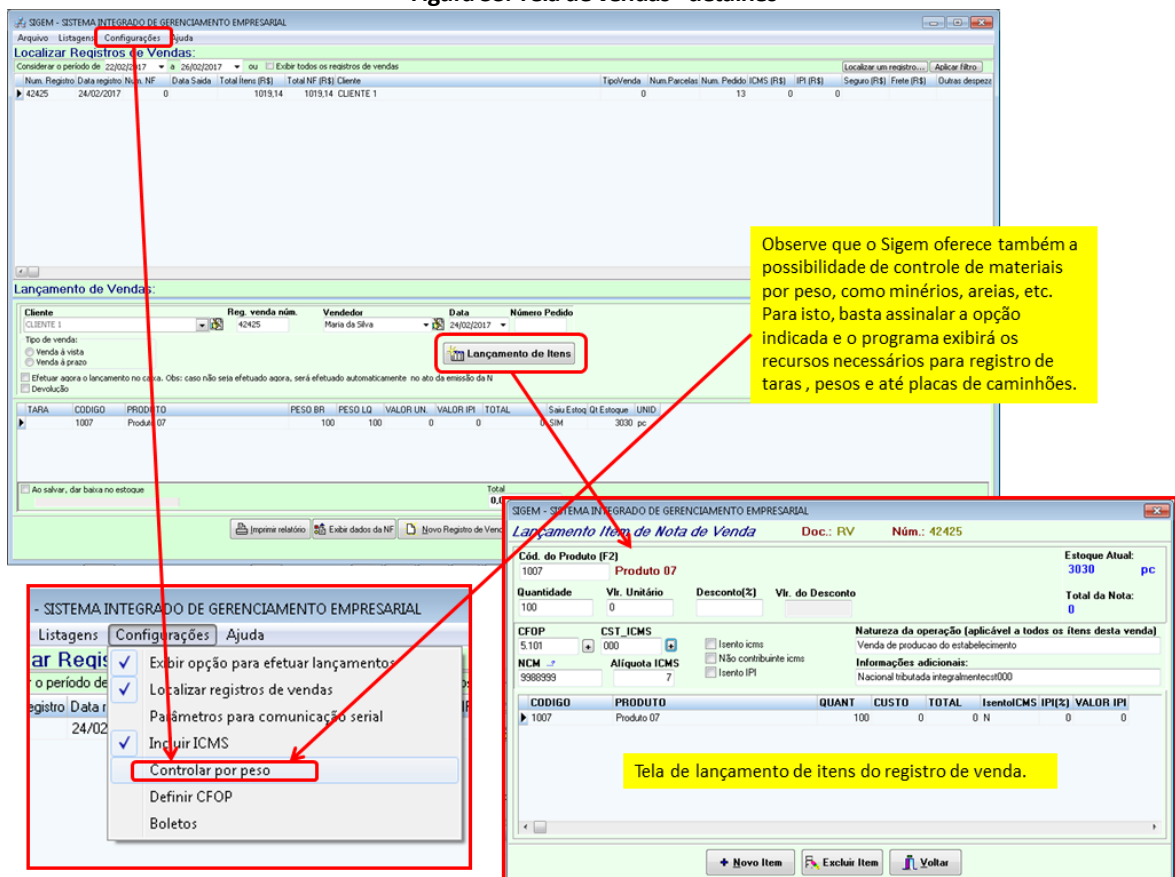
SIGEM - SISTEMA INTEGRADO DE GERENCIAMENTO EMPRESARIAL

Arquivo Listagens Configurações Ajuda

Localizar Registros de Vendas:

Considerar o período de 22/02/2017 a 26/02/2017 ou Exibir todos os registros de vendas

Localizar um registro... Aplicar filtro

| Num. Registro | Data registro | Num. NF | Data Saída | Total Itens (R$) | Total NF (R$) | Cliente | TipoVenda | Num.Parcelas | Num. Pedido | ICMS (R$) | IPI (R$) | Seguro (R$) | Frete (R$) | Outras despeza |
|---|---|---|---|---|---|---|---|---|---|---|---|---|---|---|
| 42425 | 24/02/2017 | 0 | | 1019,14 | 1019,14 | CLIENTE 1 | | 0 | 13 | 0 | 0 | | | |

Lançamento de Vendas:

Cliente: CLIENTE 1
Reg. venda núm.: 42425
Vendedor: Maria da Silva
Data: 24/02/2017
Número Pedido

Tipo de venda:
Venda à vista
Venda à prazo

Lançamento de Itens

Efetuar agora o lançamento no caixa. Obs: caso não seja efetuado agora, será efetuado automaticamente no ato da emissão da N
Devolução

| TARA | CODIGO | PRODUTO | PESO BR | PESO LQ | VALOR UN. | VALOR IPI | TOTAL | Saiu Estoq | Qt Estoque | UNID |
|---|---|---|---|---|---|---|---|---|---|---|
| | 1007 | Produto 07 | 100 | 100 | 0 | 0 | 0 | SIM | 3030 | pc |

Ao salvar, dar baixa no estoque

Total
0,0

Imprimir relatório Exibir dados da NF Novo Registro de Venda

Observe que o Sigem oferece também a possibilidade de controle de materiais por peso, como minérios, areias, etc. Para isto, basta assinalar a opção indicada e o programa exibirá os recursos necessários para registro de taras , pesos e até placas de caminhões.

- SISTEMA INTEGRADO DE GERENCIAMENTO EMPRESARIAL

Listagens Configurações Ajuda

ar Regis
r o período de
egistro Data r
24/02

Exibir opção para efetuar lançamentos
Localizar registros de vendas
Parâmetros para comunicação serial
Incluir ICMS
Controlar por peso
Definir CFOP
Boletos

SIGEM - SISTEMA INTEGRADO DE GERENCIAMENTO EMPRESARIAL

Lançamento Item de Nota de Venda Doc.: RV Núm.: 42425

Cód. do Produto (F2)
1007 Produto 07

Estoque Atual:
3030 pc

Quantidade 100
Vlr. Unitário 0
Desconto(%)
Vlr. do Desconto

Total da Nota:
0

CFOP 5.101
CST_ICMS 000
Isento icms
Não contribuinte icms
Isento IPI
NCM 9988999
Alíquota ICMS 7

Natureza da operação (aplicável a todos os ítens desta venda)
Venda de producao do estabelecimento
Informações adicionais:
Nacional tributada integralmentecst000

| CODIGO | PRODUTO | QUANT | CUSTO | TOTAL | IsentoICMS | IPI(%) | VALOR IPI |
|---|---|---|---|---|---|---|---|
| 1007 | Produto 07 | 100 | 0 | 0 | N | 0 | 0 |

Tela de lançamento de itens do registro de venda.

Novo Item Excluir Item Voltar